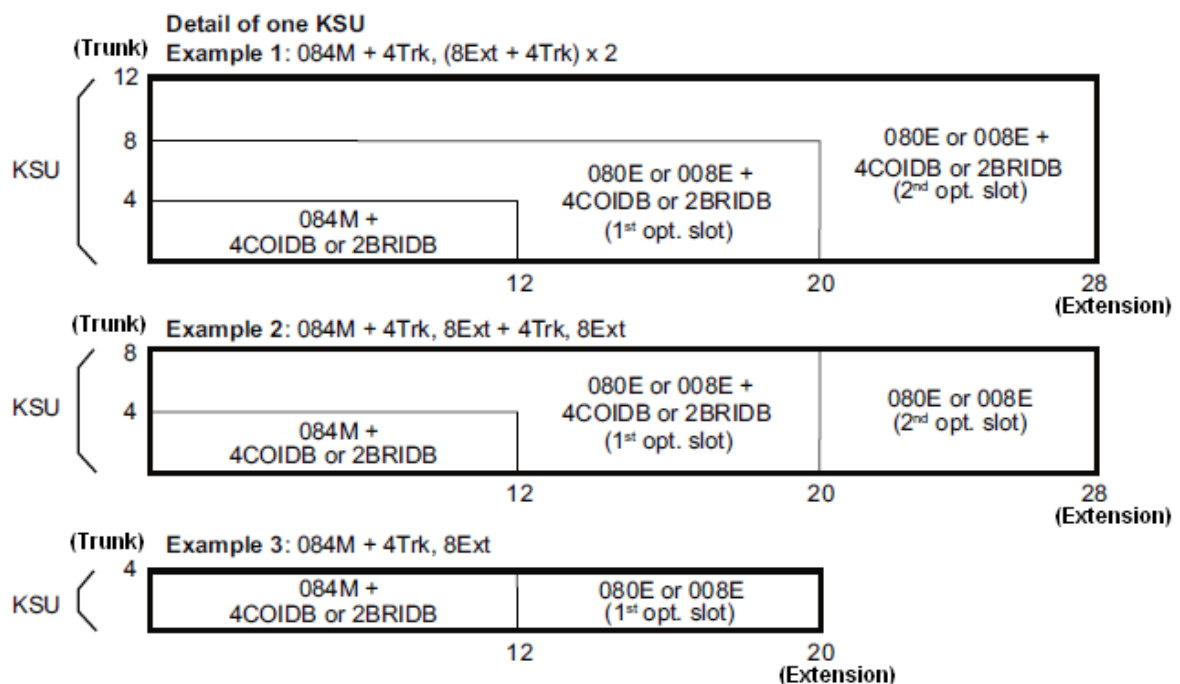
Detail of one KSU

(Trunk) Example 1: 084M + 4Trk, (8Ext + 4Trk) x 2

12
8
KSU
4

084M + 4COIDB or 2BRIDB

080E or 008E + 4COIDB or 2BRIDB (1$^{st}$ opt. slot)

080E or 008E + 4COIDB or 2BRIDB (2$^{nd}$ opt. slot)

12
20
28 (Extension)

(Trunk) Example 2: 084M + 4Trk, 8Ext + 4Trk, 8Ext

8
KSU
4

084M + 4COIDB or 2BRIDB

080E or 008E + 4COIDB or 2BRIDB (1$^{st}$ opt. slot)

080E or 008E (2$^{nd}$ opt. slot)

12
20
28 (Extension)

(Trunk) Example 3: 084M + 4Trk, 8Ext

4
KSU

084M + 4COIDB or 2BRIDB

080E or 008E (1$^{st}$ opt. slot)

12
20 (Extension)